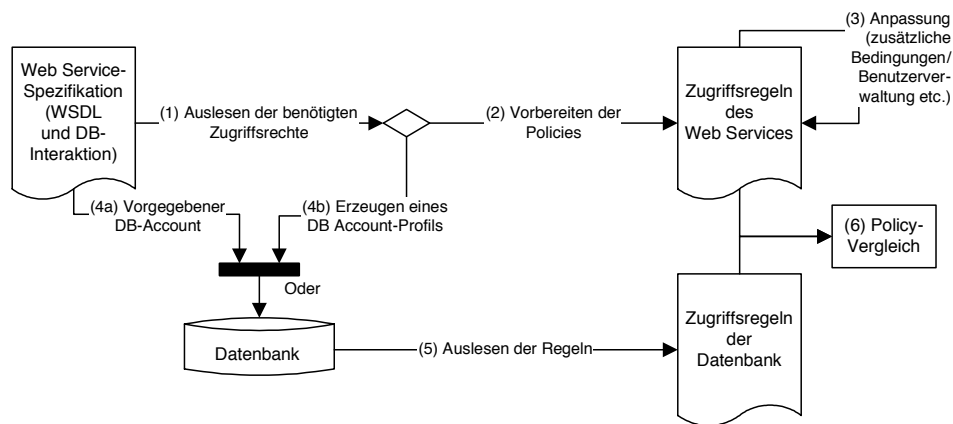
Web Service-Spezifikation (WSDL und DB-Interaktion)

(1) Auslesen der benötigten Zugriffsrechte

(2) Vorbereiten der Policies

(3) Anpassung (zusätzliche Bedingungen/ Benutzerverwaltung etc.)

Zugriffsregeln des Web Services

(4a) Vorgegebener DB-Account

(4b) Erzeugen eines DB Account-Profils

Oder

(6) Policy-Vergleich

Datenbank

(5) Auslesen der Regeln

Zugriffsregeln der Datenbank